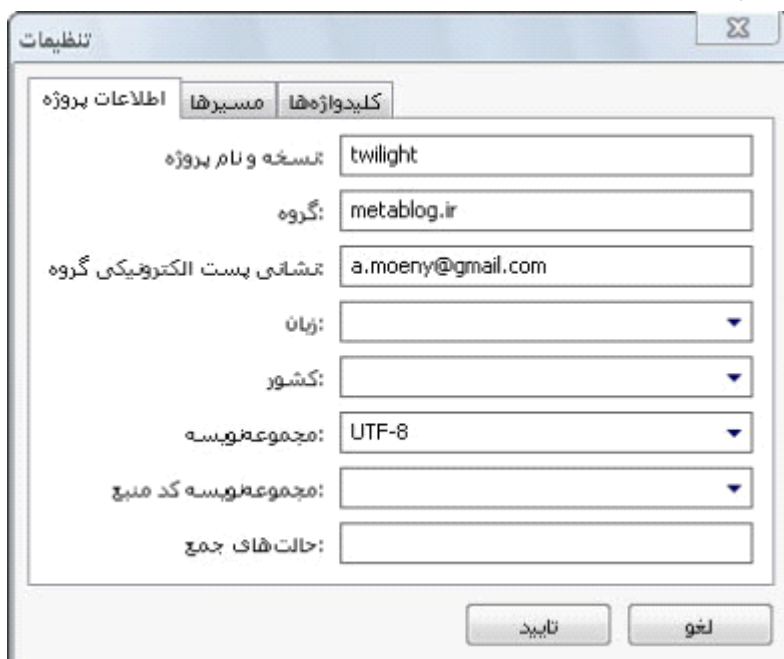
تنظیمات

اطلاعات پروژه | مسیرها | کلیدواژه‌ها

:نسخه و نام پروژه twilight

:گروه metablog.ir

:نشانی پست الکترونیکی گروه a.moeny@gmail.com

:زبان

:کشور

:مجموعه‌نویسه UTF-8

:مجموعه‌نویسه کد منبع

:حالت‌های جمع

تایید | لغو